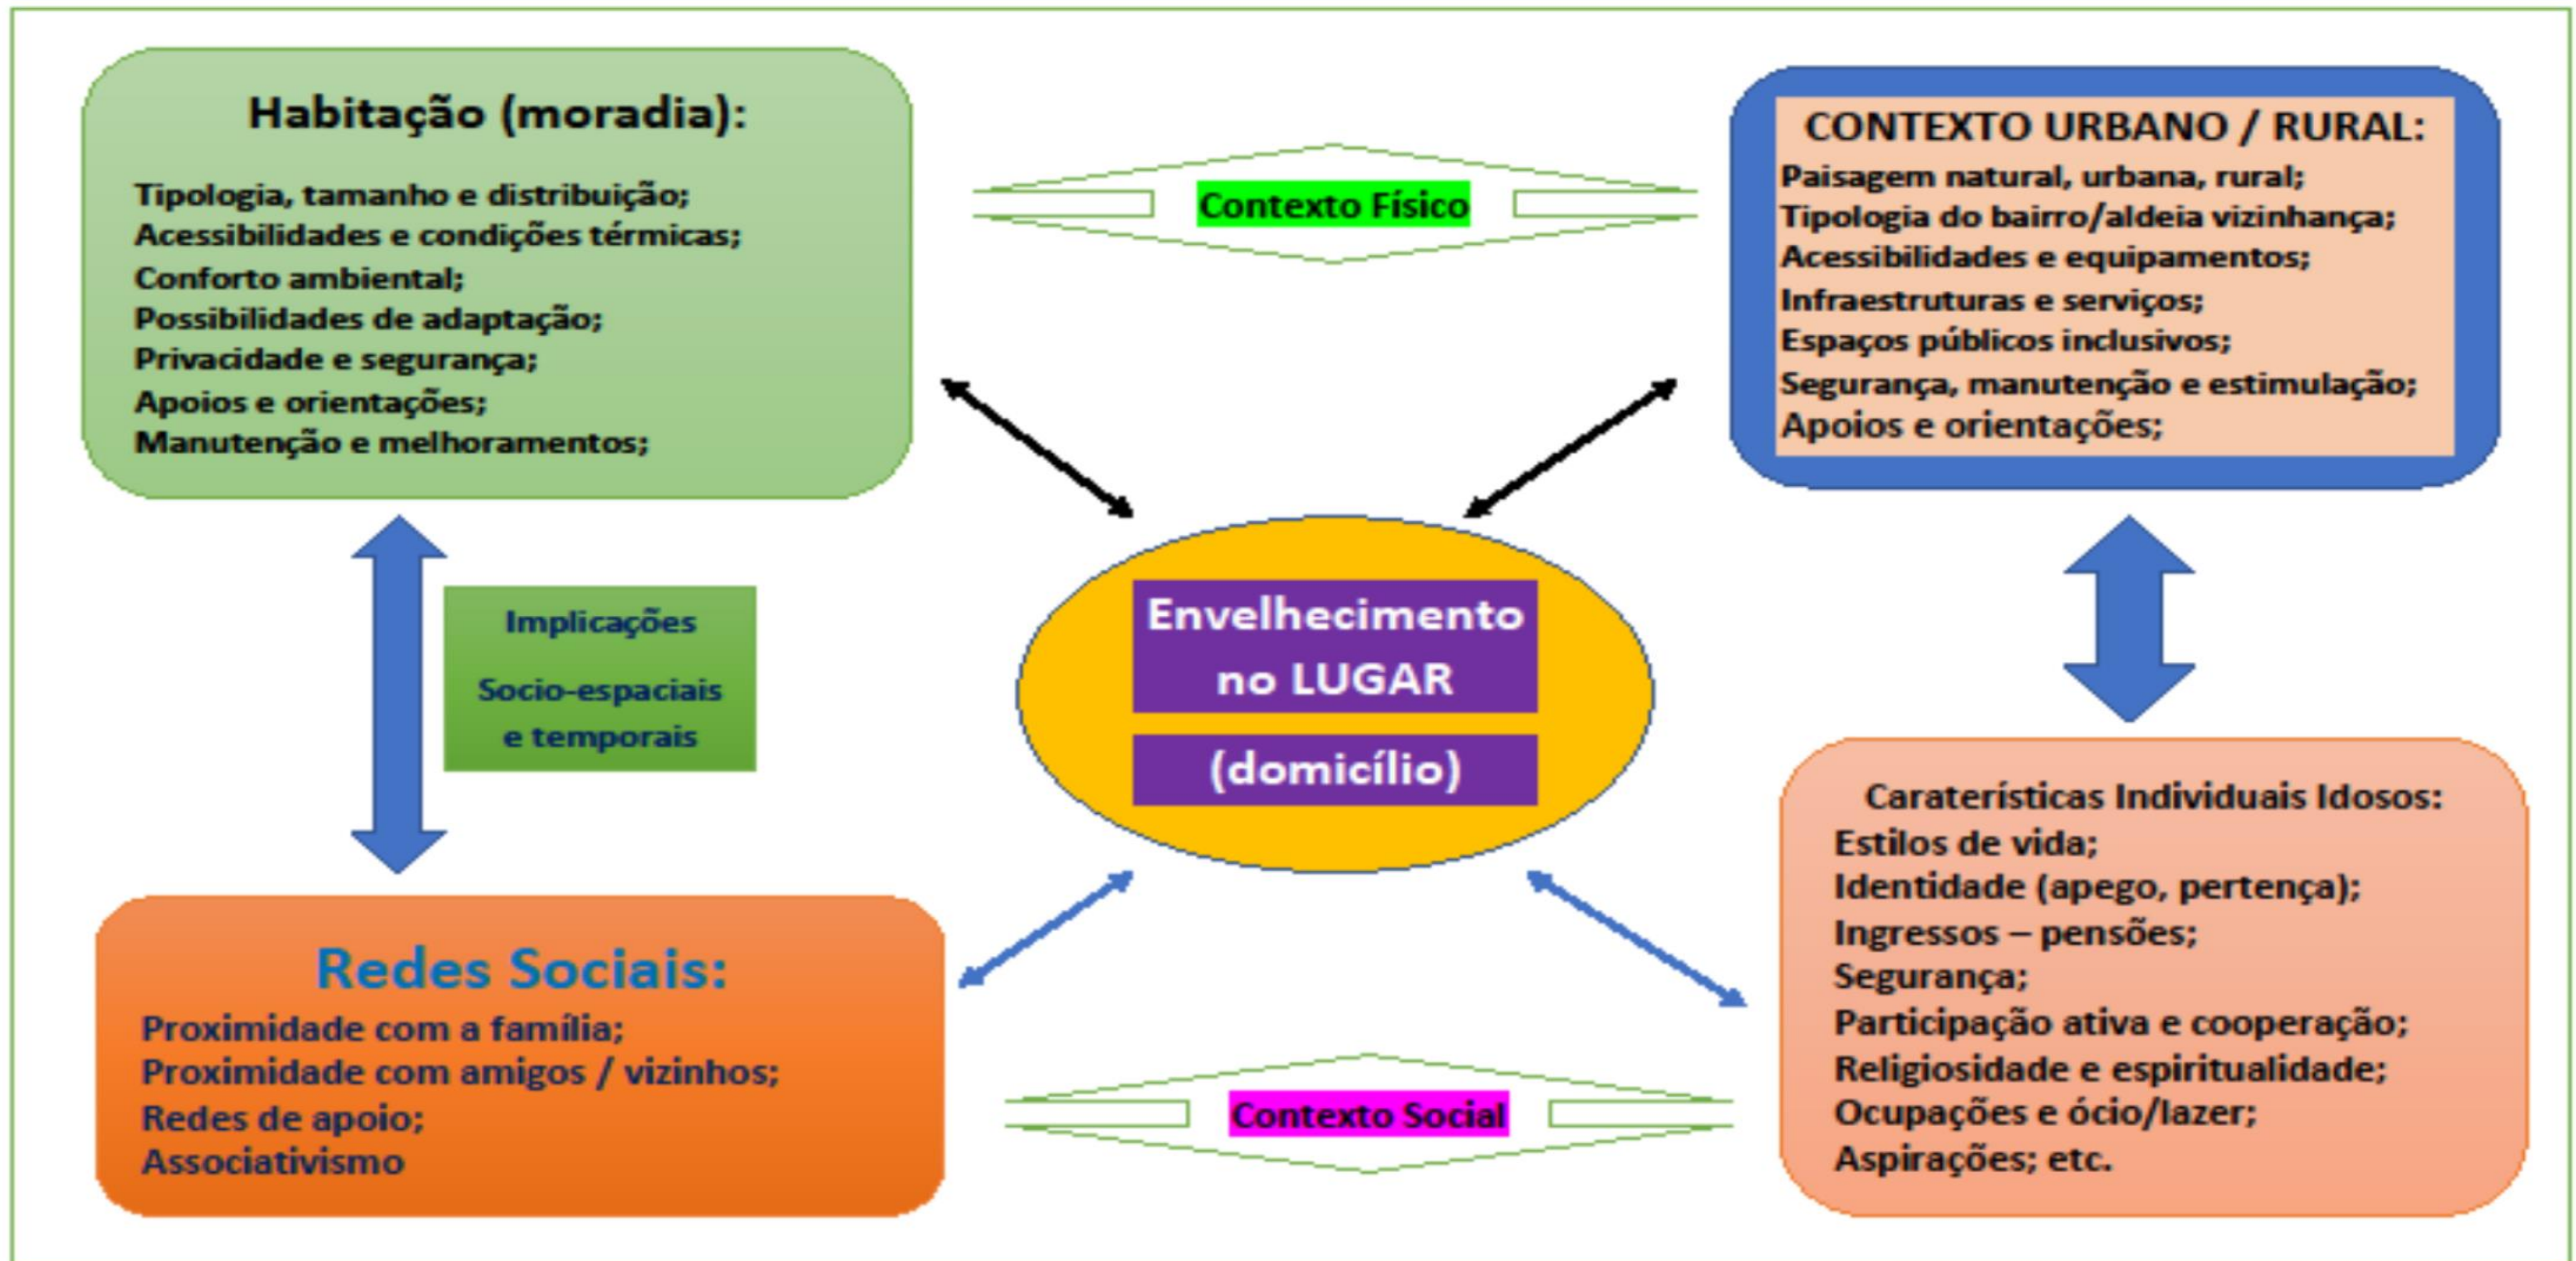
Habitação (moradia):

Tipologia, tamanho e distribuição;
Acessibilidades e condições térmicas;
Conforto ambiental;
Possibilidades de adaptação;
Privacidade e segurança;
Apoios e orientações;
Manutenção e melhoramentos;

Contexto Físico

CONTEXTO URBANO / RURAL:
Paisagem natural, urbana, rural;
Tipologia do bairro/aldeia vizinhança;
Acessibilidades e equipamentos;
Infraestruturas e serviços;
Espaços públicos inclusivos;
Segurança, manutenção e estimulação;
Apoios e orientações;

Implicações
Socio-espaciais
e temporais

Envelhecimento no LUGAR
(domicílio)

Caraterísticas Individuais Idosos:
Estilos de vida;
Identidade (apego, pertença);
Ingressos – pensões;
Segurança;
Participação ativa e cooperação;
Religiosidade e espiritualidade;
Ocupações e ócio/lazer;
Aspirações; etc.

Redes Sociais:
Proximidade com a família;
Proximidade com amigos / vizinhos;
Redes de apoio;
Associativismo

Contexto Social